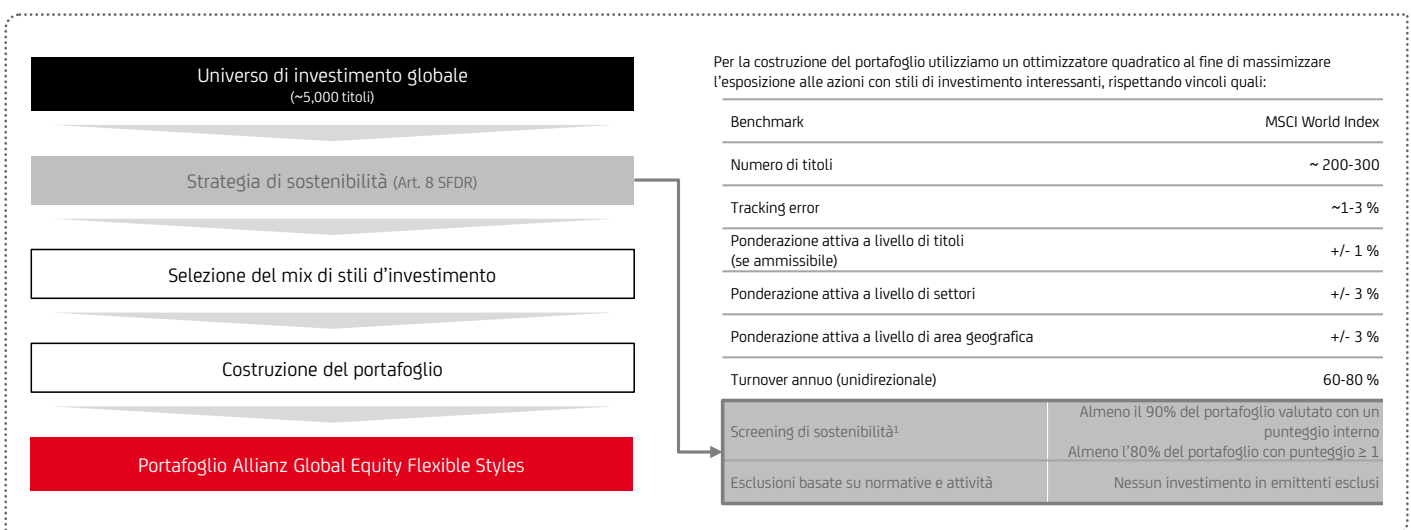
Universo di investimento globale
(~5,000 titoli)

Strategia di sostenibilità (Art. 8 SFDR)

Selezione del mix di stili d'investimento

Costruzione del portafoglio

Portafoglio Allianz Global Equity Flexible Styles

Per la costruzione del portafoglio utilizziamo un ottimizzatore quadratico al fine di massimizzare l'esposizione alle azioni con stili di investimento interessanti, rispettando vincoli quali:

| | |
|---|---|
| Benchmark | MSCI World Index |
| Numero di titoli | ~ 200-300 |
| Tracking error | ~1-3 % |
| Ponderazione attiva a livello di titoli (se ammissibile) | +/- 1 % |
| Ponderazione attiva a livello di settori | +/- 3 % |
| Ponderazione attiva a livello di area geografica | +/- 3 % |
| Turnover annuo (unidirezionale) | 60-80 % |
| Screening di sostenibilità¹ | Almeno il 90% del portafoglio valutato con un punteggio interno Almeno l'80% del portafoglio con punteggio ≥ 1 |
| Esclusioni basate su normative e attività | Nessun investimento in emittenti esclusi |